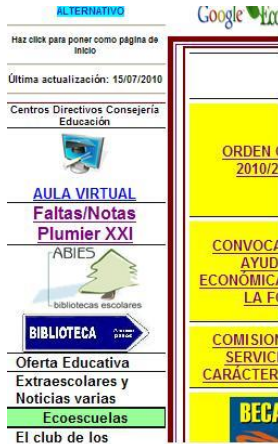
ALTERNATIVO

Haz click para poner como página de inicio

Última actualización: 15/07/2010

Centros Directivos Consejería Educación

AULA VIRTUAL
Faltas/Notas
Plumier XXI

ABIES
bibliotecas escolares

BIBLIOTECA

Oferta Educativa
Extraescolares y Noticias varias
Ecoescuelas
El club de los

Google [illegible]

ORDEN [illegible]
2010/2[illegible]

CONVOCA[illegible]
AYUD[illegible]
ECONÓMICA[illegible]
LA F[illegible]

COMISION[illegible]
SERVIC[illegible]
CARÁCTER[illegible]

BECA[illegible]